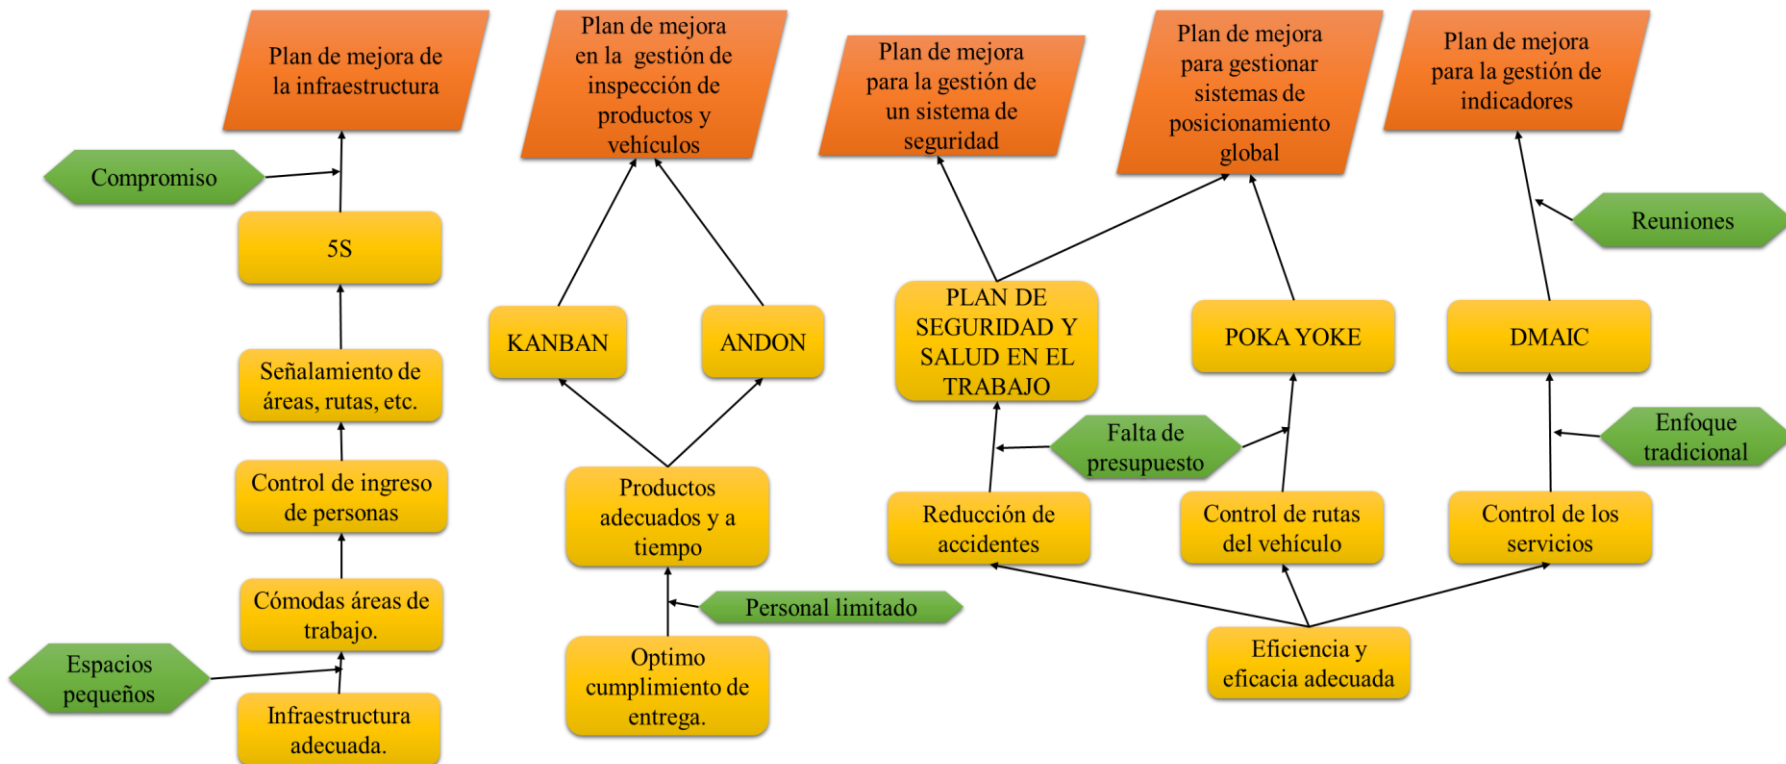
Plan de mejora de la infraestructura

Plan de mejora en la gestión de inspección de productos y vehículos

Plan de mejora para la gestión de un sistema de seguridad

Plan de mejora para gestionar sistemas de posicionamiento global

Plan de mejora para la gestión de indicadores

Compromiso

5S

Reuniones

KANBAN

ANDON

PLAN DE SEGURIDAD Y SALUD EN EL TRABAJO

POKA YOKE

DMAIC

Señalamiento de áreas, rutas, etc.

Falta de presupuesto

Enfoque tradicional

Control de ingreso de personas

Productos adecuados y a tiempo

Reducción de accidentes

Control de rutas del vehículo

Control de los servicios

Cómodas áreas de trabajo.

Personal limitado

Espacios pequeños

Optimo cumplimiento de entrega.

Eficiencia y eficacia adecuada

Infraestructura adecuada.